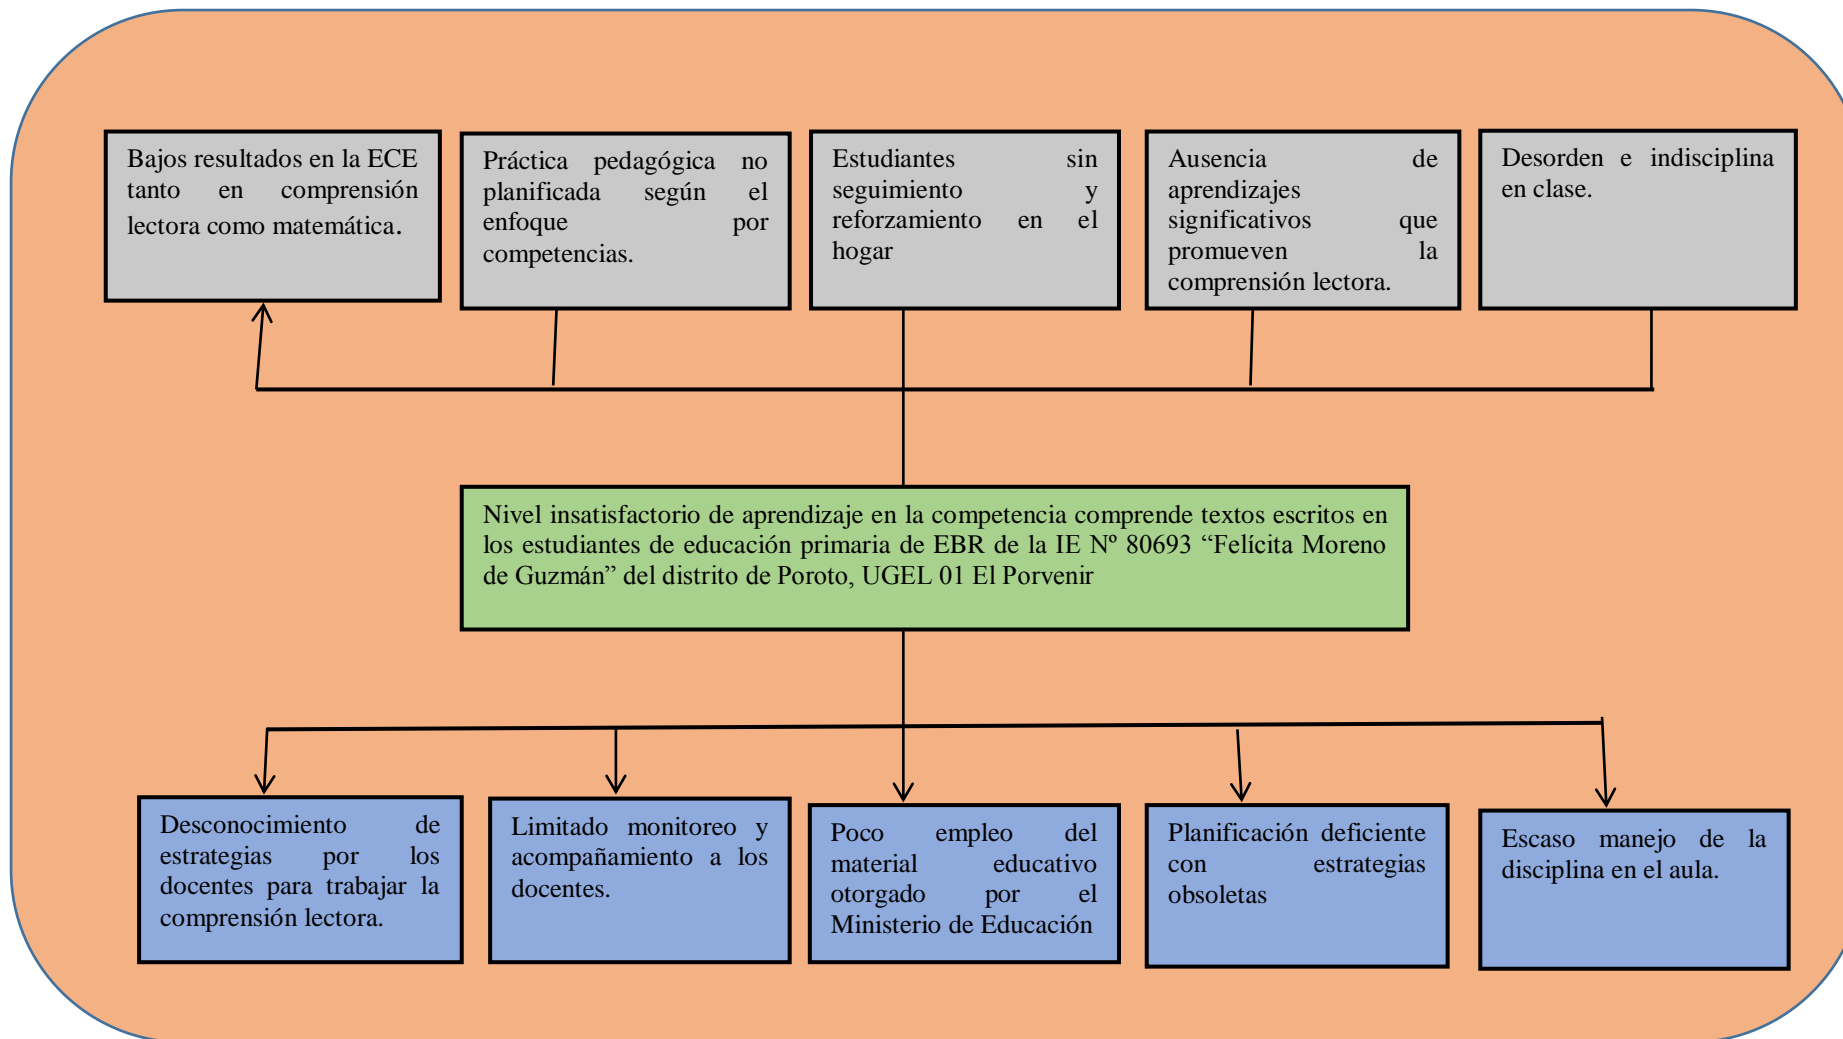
Bajos resultados en la ECE tanto en comprensión lectora como matemática.

Práctica pedagógica no planificada según el enfoque por competencias.

Estudiantes sin seguimiento y reforzamiento en el hogar

Ausencia de aprendizajes significativos que promueven la comprensión lectora.

Desorden e indisciplina en clase.

Nivel insatisfactorio de aprendizaje en la competencia comprende textos escritos en los estudiantes de educación primaria de EBR de la IE Nº 80693 “Felícita Moreno de Guzmán” del distrito de Poroto, UGEL 01 El Porvenir

Desconocimiento de estrategias por los docentes para trabajar la comprensión lectora.

Limitado monitoreo y acompañamiento a los docentes.

Poco empleo del material educativo otorgado por el Ministerio de Educación

Planificación deficiente con estrategias obsoletas

Escaso manejo de la disciplina en el aula.